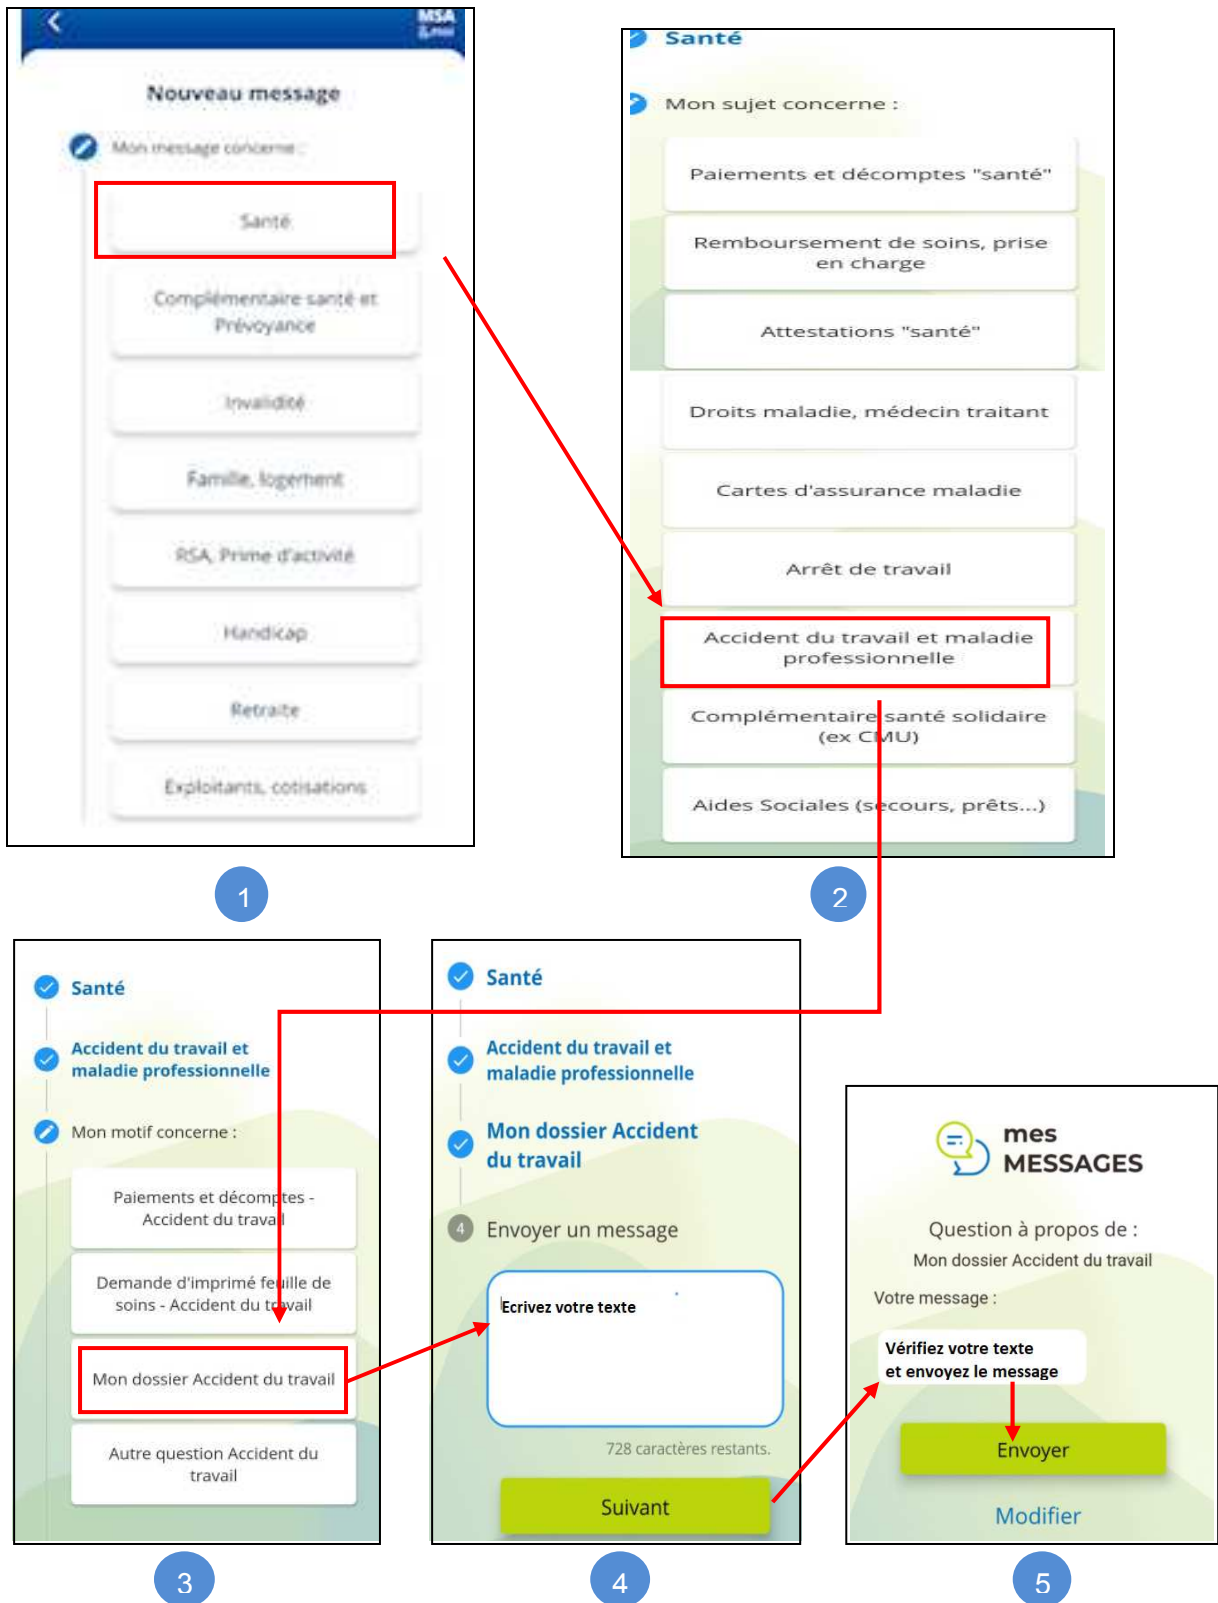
MSA

Nouveau message

Mon message concerne :

Santé

Complémentaire santé et Prévoyance

Invalidité

Famille, logement

RSA, Prime d'activité

Handicap

Retraite

Exploitants, cotisations

1

Santé

Mon sujet concerne :

Paiements et décomptes "santé"

Remboursement de soins, prise en charge

Attestations "santé"

Droits maladie, médecin traitant

Cartes d'assurance maladie

Arrêt de travail

Accident du travail et maladie professionnelle

Complémentaire santé solidaire (ex CMU)

Aides Sociales (secours, prêts...)

2

Santé

Accident du travail et maladie professionnelle

Mon motif concerne :

Paiements et décomptes - Accident du travail

Demande d'imprimé feuille de soins - Accident du travail

Mon dossier Accident du travail

Autre question Accident du travail

3

Santé

Accident du travail et maladie professionnelle

Mon dossier Accident du travail

4 Envoyer un message

Ecrivez votre texte

728 caractères restants.

Suivant

4

mes MESSAGES

Question à propos de :

Mon dossier Accident du travail

Votre message :

Vérifiez votre texte et envoyez le message

Envoyer

Modifier

5